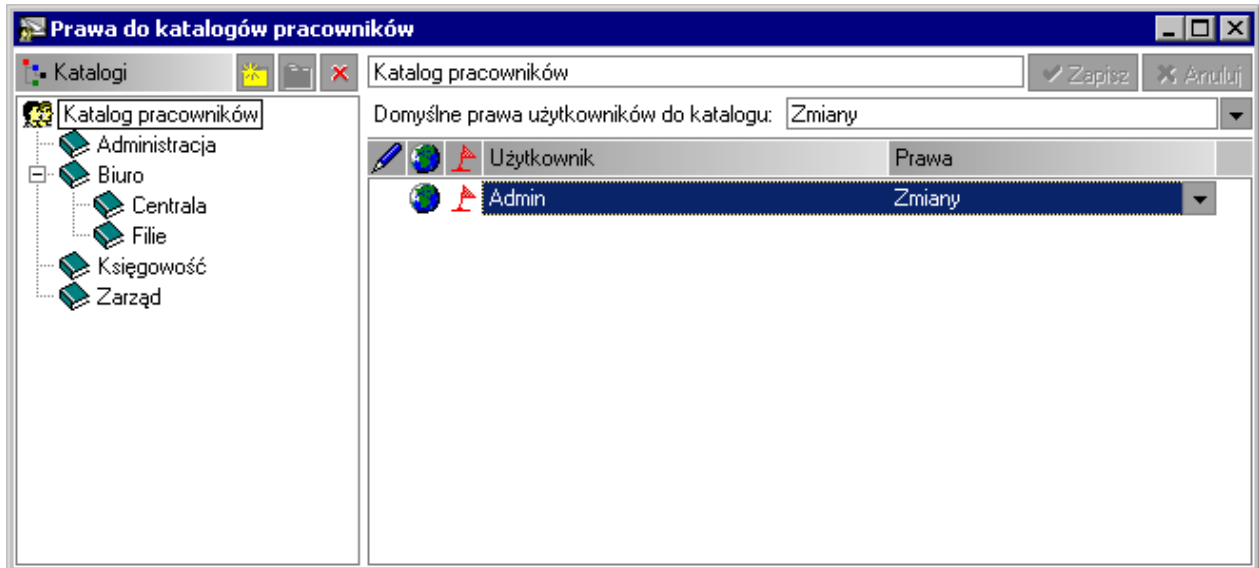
Prawa do katalogów pracowników

Katalogi

Katalog pracowników
Administracja
Biuro
Centrala
Filie
Księgowość
Zarząd

Katalog pracowników

Zapisz

Anuluj

Domyślne prawa użytkowników do katalogu: Zmiany

| Użytkownik | Prawa |
|---|---|
| Admin | Zmiany |